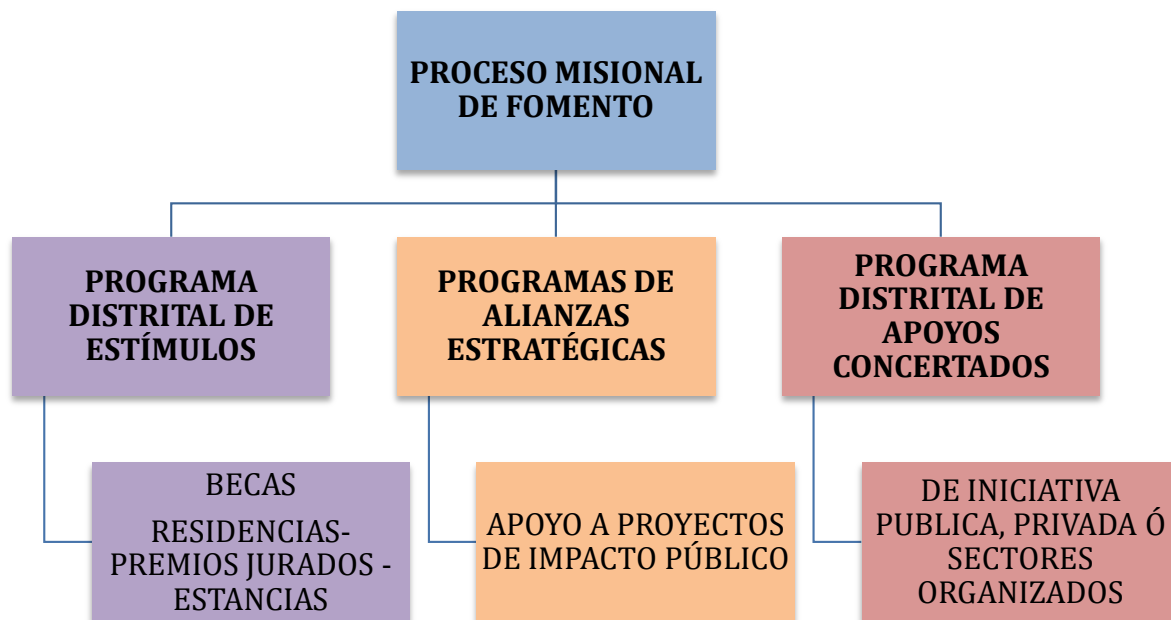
PROCESO MISIONAL DE FOMENTO

PROGRAMA DISTRITAL DE ESTÍMULOS

PROGRAMAS DE ALIANZAS ESTRATÉGICAS

PROGRAMA DISTRITAL DE APOYOS CONCERTADOS

BECAS
RESIDENCIAS-PREMIOS JURADOS - ESTANCIAS

APOYO A PROYECTOS DE IMPACTO PÚBLICO

DE INICIATIVA PUBLICA, PRIVADA Ó SECTORES ORGANIZADOS